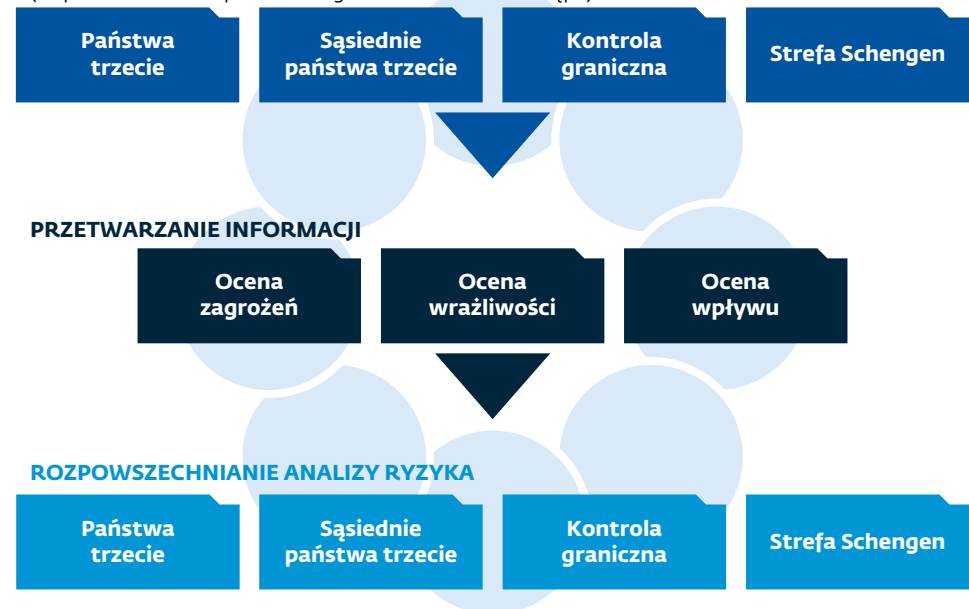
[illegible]

Państwa trzecie

Sąsiednie państwa trzecie

Kontrola graniczna

Strefa Schengen

PRZETWARZANIE INFORMACJI

Ocena zagrożeń

Ocena wrażliwości

Ocena wpływu

ROZPOWSZECHNIANIE ANALIZY RYZYKA

Państwa trzecie

Sąsiednie państwa trzecie

Kontrola graniczna

Strefa Schengen